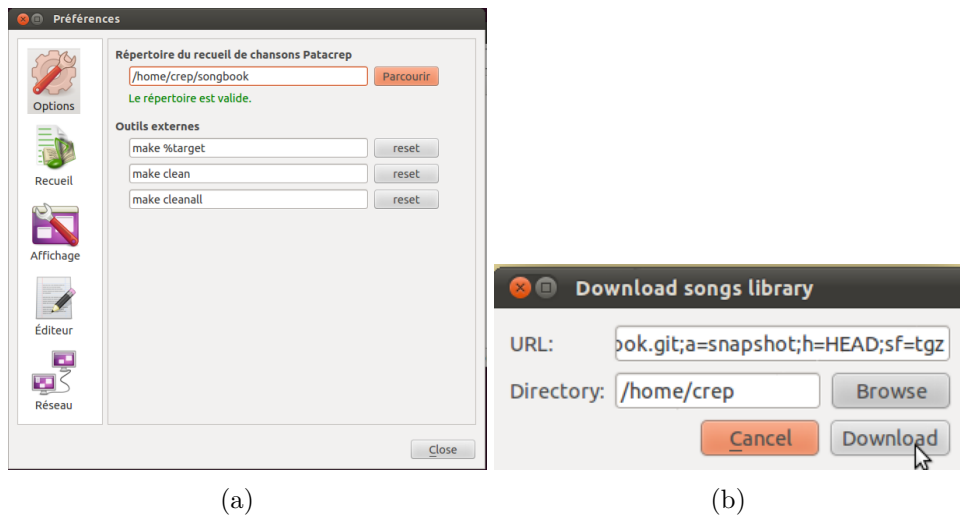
Préférences

Options

Recueil

Affichage

Éditeur

Réseau

Répertoire du recueil de chansons Patacrep

/home/crep/songbook

Parcourir

Le répertoire est valide.

Outils externes

make %target

reset

make clean

reset

make cleanall

reset

Close

Download songs library

URL: ook.git;a=snapshot;h=HEAD;sf=tgz

Directory: /home/crep

Browse

Cancel

Download

(a)

(b)